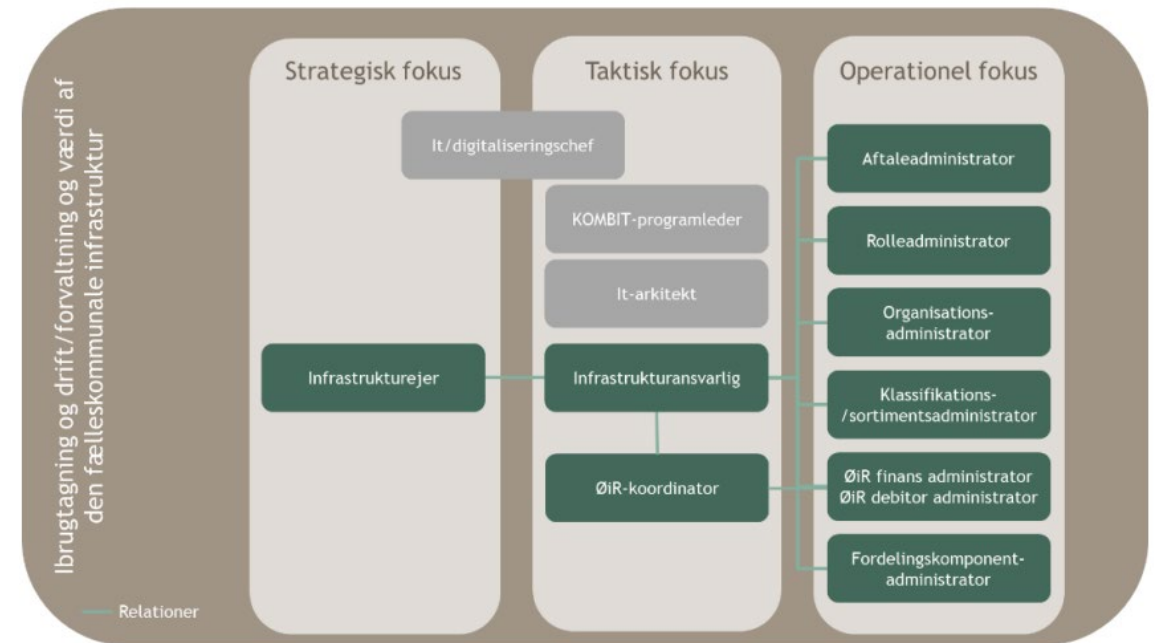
Ibrugtagning og drift/forvaltning og værdi af den fælleskommunale infrastruktur

Strategisk fokus

Taktisk fokus

Operationel fokus

It/digitaliseringschef

KOMBIT-programleder

It-arkitekt

Infrastrukturejer

Infrastrukturansvarlig

ØiR-koordinator

Aftaleadministrator

Rolleadministrator

Organisations-administrator

Klassifikations-/sortimentsadministrator

ØiR finans administrator
ØiR debitor administrator

Fordelingskomponent-administrator

Relationer